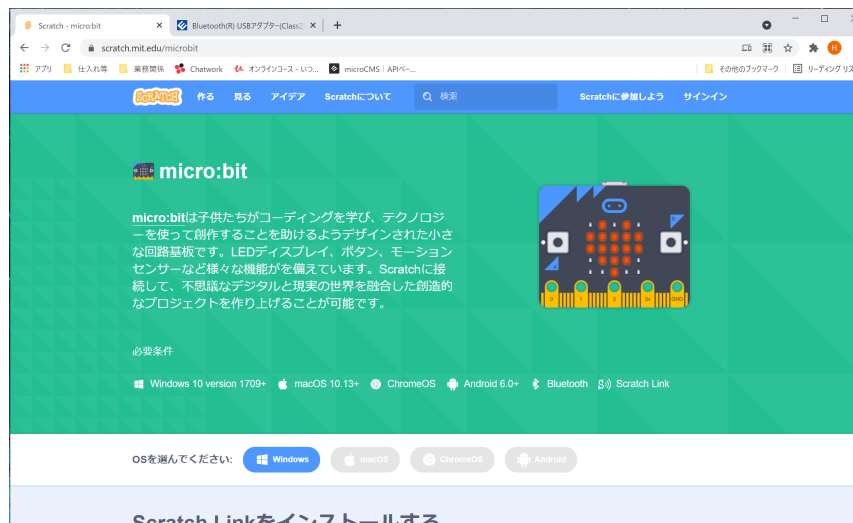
Scratch - micro:bit ×
Bluetooth(R) USBアダプター(Class2 ×
+

scratch.mit.edu/microbit

アプリ 仕入れ等 業務関係 Chatwork オンラインコース - いつ… microCMS | APIベー… その他のブックマーク リーディング リス

Scratch 作る 見る アイデア Scratchについて 検索 Scratchに参加しよう サインイン

micro:bit

micro:bitは子供たちがコーディングを学び、テクノロジーを使って創作することを助けるようデザインされた小さな回路基板です。LEDディスプレイ、ボタン、モーションセンサーなど様々な機能がを備えています。Scratchに接続して、不思議なデジタルと現実の世界を融合した創造的なプロジェクトを作り上げることが可能です。

0 1 2 3V GND

必要条件

Windows 10 version 1709+ macOS 10.13+ ChromeOS Android 6.0+ Bluetooth Scratch Link

OSを選んでください: Windows macOS ChromeOS Android

Scratch Linkをインストールする